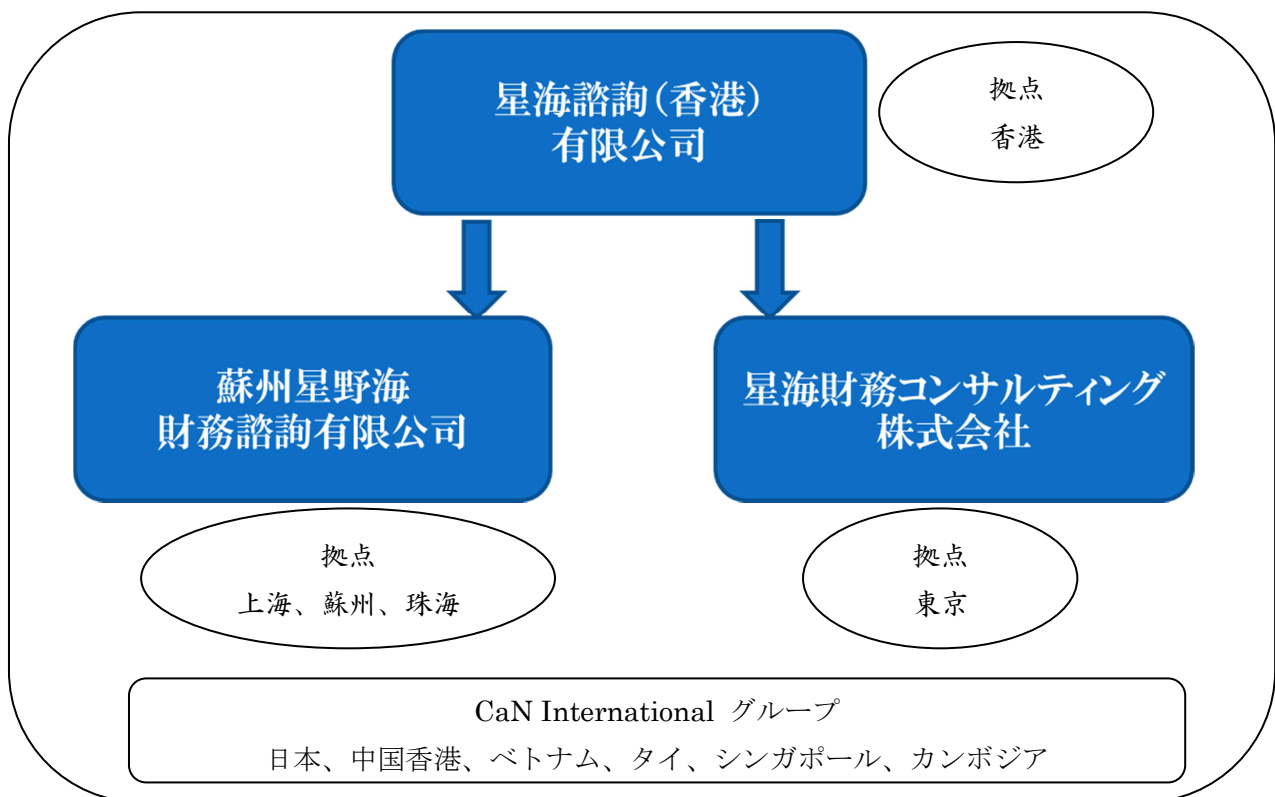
星海諮詢(香港)
有限公司

拠点
香港

蘇州星野海
財務諮詢有限公司

星海財務コンサルティング
株式会社

拠点
上海、蘇州、珠海

拠点
東京

CaN International グループ
日本、中国香港、ベトナム、タイ、シンガポール、カンボジア